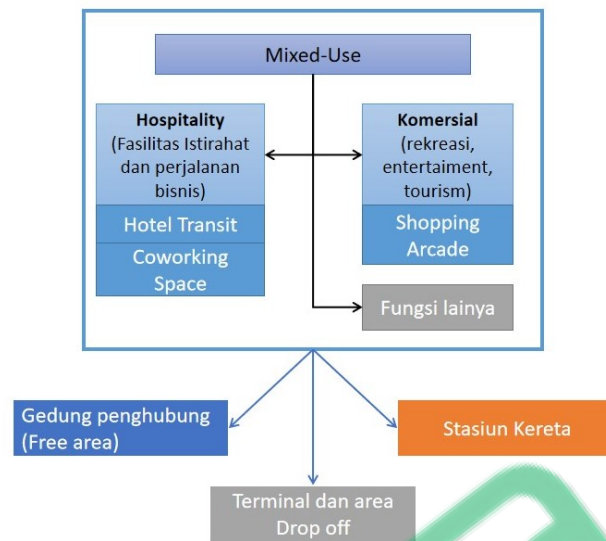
Mixed-Use

Hospitality
(Fasilitas Istirahat dan perjalanan bisnis)

Hotel Transit

Coworking Space

Komersial
(rekreasi, entertaiment, tourism)

Shopping Arcade

Fungsi lainya

Gedung penghubung (Free area)

Stasiun Kereta

Terminal dan area Drop off